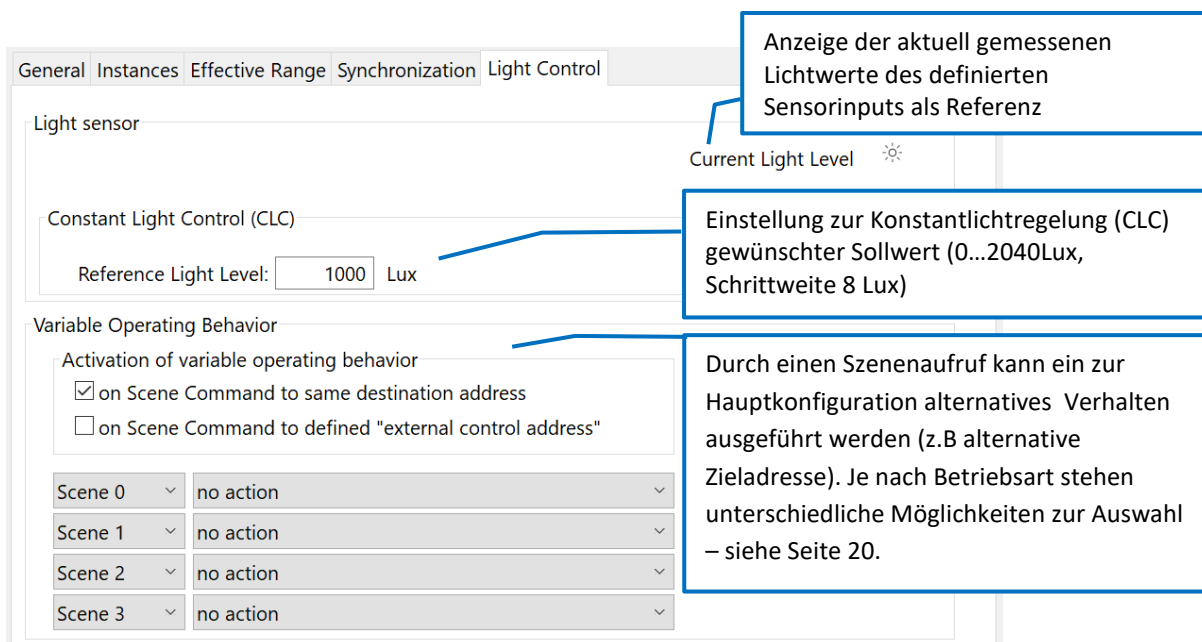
General | Instances | Effective Range | Synchronization | Light Control

Anzeige der aktuell gemessenen Lichtwerte des definierten Sensorinputs als Referenz

Light sensor

Current Light Level

Constant Light Control (CLC)

Einstellung zur Konstantlichtregelung (CLC) gewünschter Sollwert (0…2040Lux, Schrittweite 8 Lux)

Reference Light Level: 1000 Lux

Variable Operating Behavior

Activation of variable operating behavior

☑ on Scene Command to same destination address

☐ on Scene Command to defined "external control address"

Durch einen Szenenaufruf kann ein zur Hauptkonfiguration alternatives Verhalten ausgeführt werden (z.B alternative Zieladresse). Je nach Betriebsart stehen unterschiedliche Möglichkeiten zur Auswahl – siehe Seite 20.

Scene 0 | no action
Scene 1 | no action
Scene 2 | no action
Scene 3 | no action